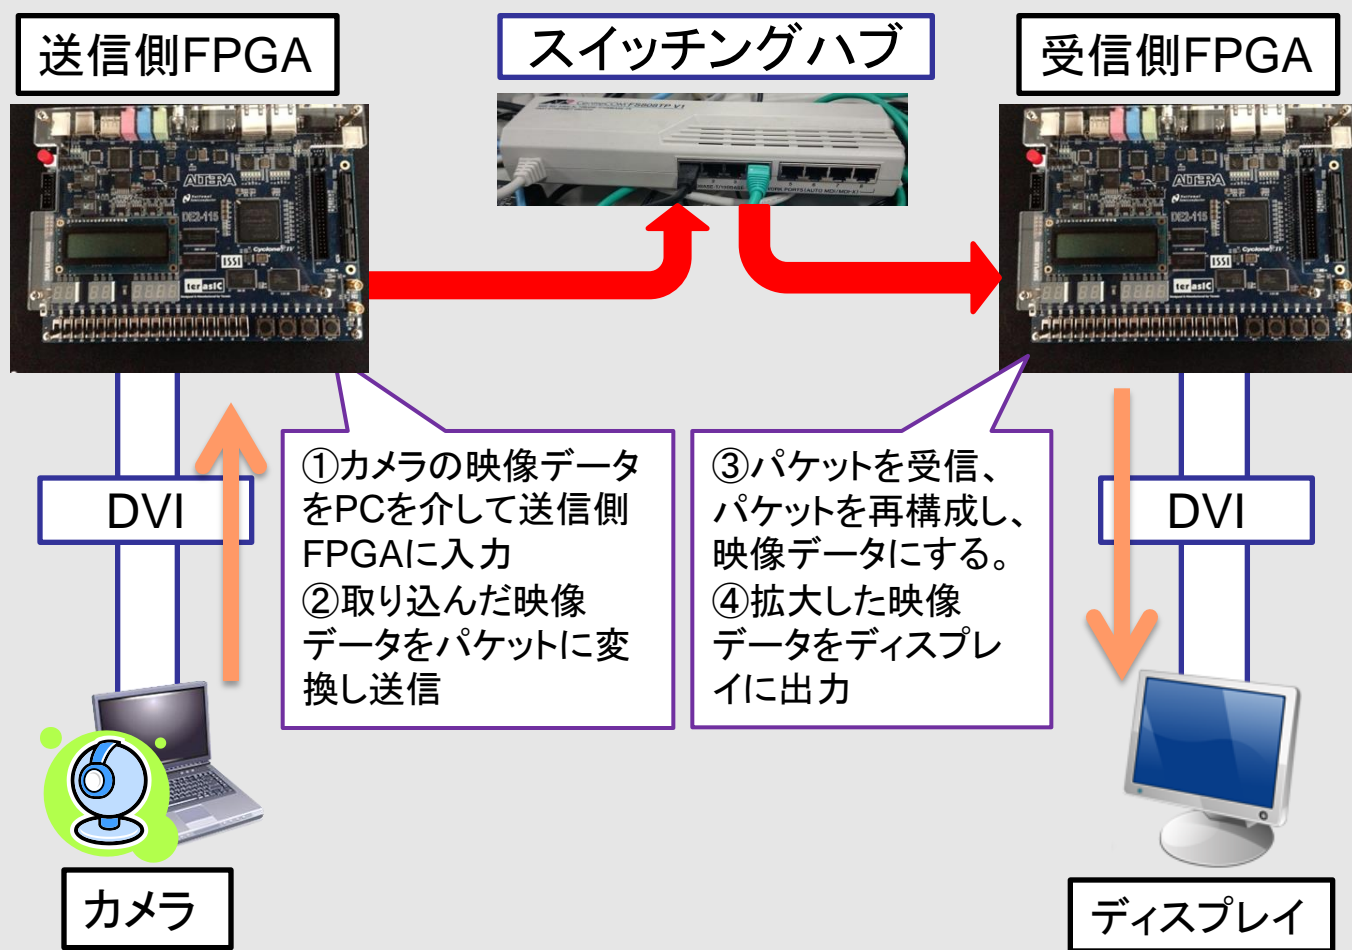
送信側FPGA

スイッチングハブ

受信側FPGA

ALTERA
DE2-115
terasIC

ALTERA
DE2-115
terasIC

DVI

①カメラの映像データをPCを介して送信側FPGAに入力
②取り込んだ映像データをパケットに変換し送信

③パケットを受信、パケットを再構成し、映像データにする。
④拡大した映像データをディスプレイに出力

DVI

カメラ

ディスプレイ